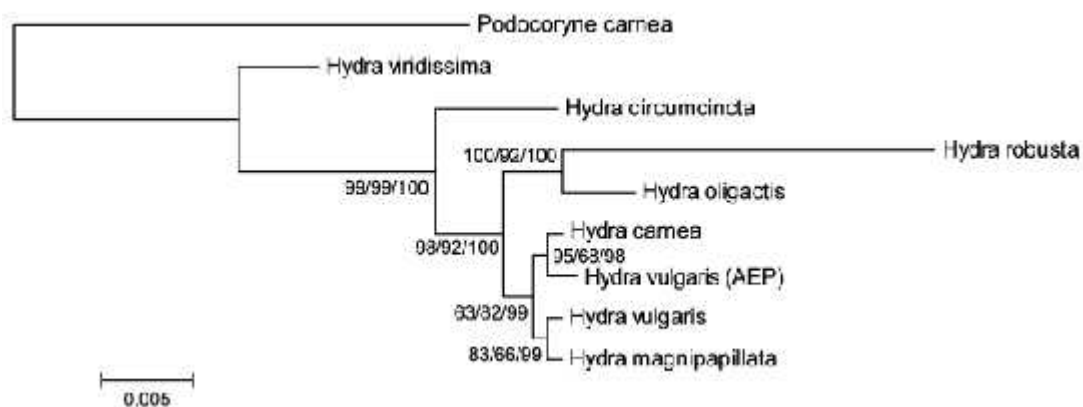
Podocoryne carnea

Hydra viridissima

Hydra circumcincta

100/92/100

Hydra robusta

99/99/100

Hydra oligactis

Hydra carnea

98/92/100

95/63/98

Hydra vulgaris (AEP)

63/32/99

Hydra vulgaris

83/66/99

Hydra magnipapillata

0.005